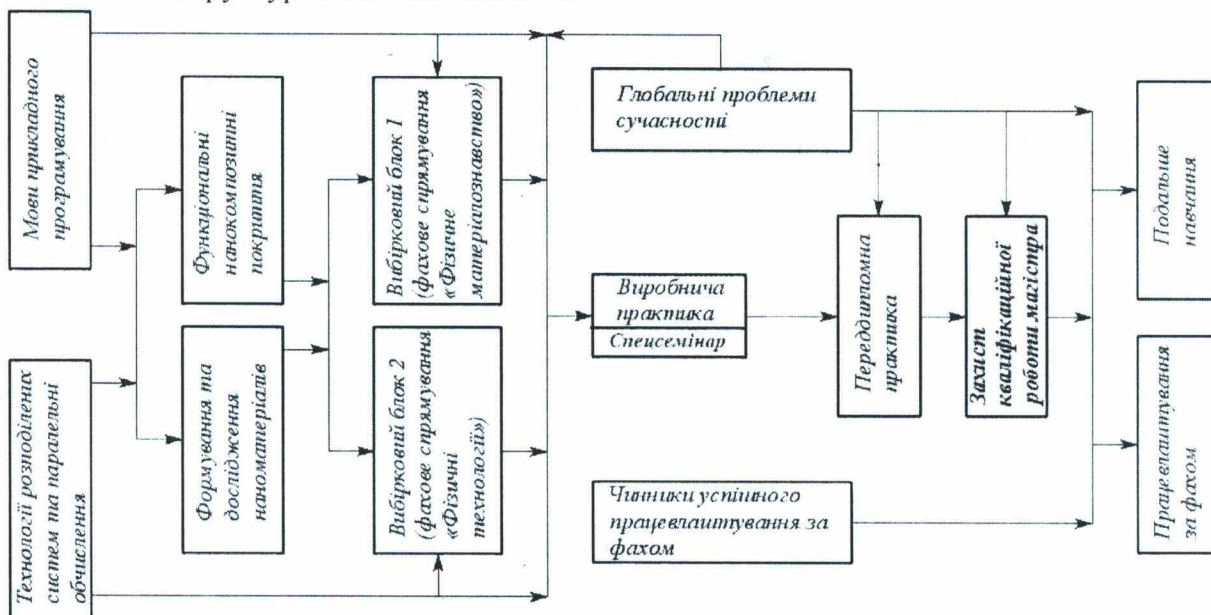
Мови прикладного програмування

Технології розподілених систем та паралельні обчислення

Функціональні нанокомпозитні покриття

Формування та дослідження наноматеріалів

Вибіркові блок 1 (фахове спрямування «Фізичне матеріалознавство»)

Вибіркові блок 2 (фахове спрямування «Фізичні технології»)

Глобальні проблеми сучасності

Виробнича практика

Спецсемінар

Чинники успішного працевлаштування за фахом

Переддипломна практика

Захист кваліфікаційної роботи магістра

Подальше навчання

Працевлаштування за фахом